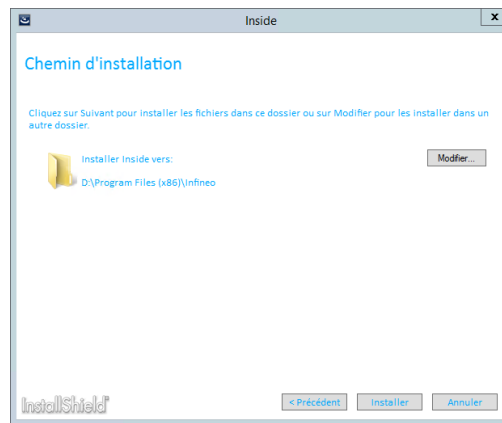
Inside

Chemin d'installation

Cliquez sur Suivant pour installer les fichiers dans ce dossier ou sur Modifier pour les installer dans un autre dossier.

Installer Inside vers:

D:\Program Files (x86)\Infineo

Modifier...

InstallShield

< Précédent

Installer

Annuler